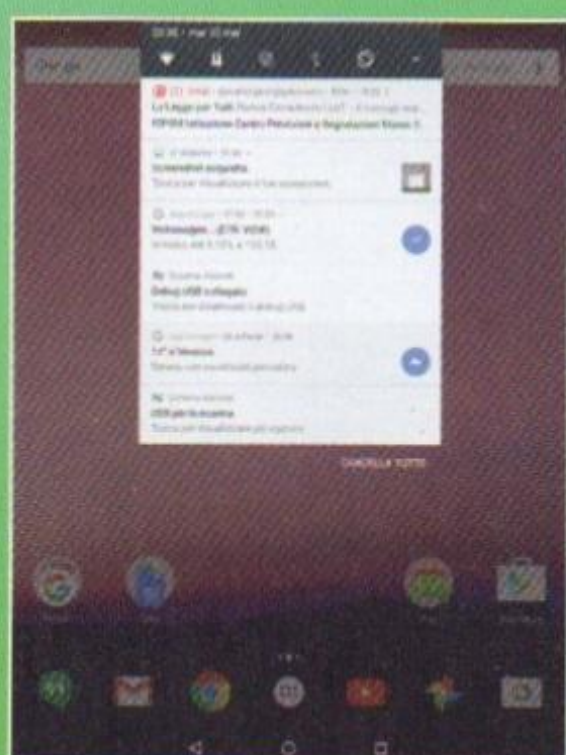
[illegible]

La Legge per Tutti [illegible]

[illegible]

Screenshot acquisito
Tocca per visualizzare il tuo screenshot.

Volkswagen... (ETR: VOW)

Debug USB collegato

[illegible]

USB per la ricarica
Tocca per visualizzare più opzioni.

CANCELLA TUTTO